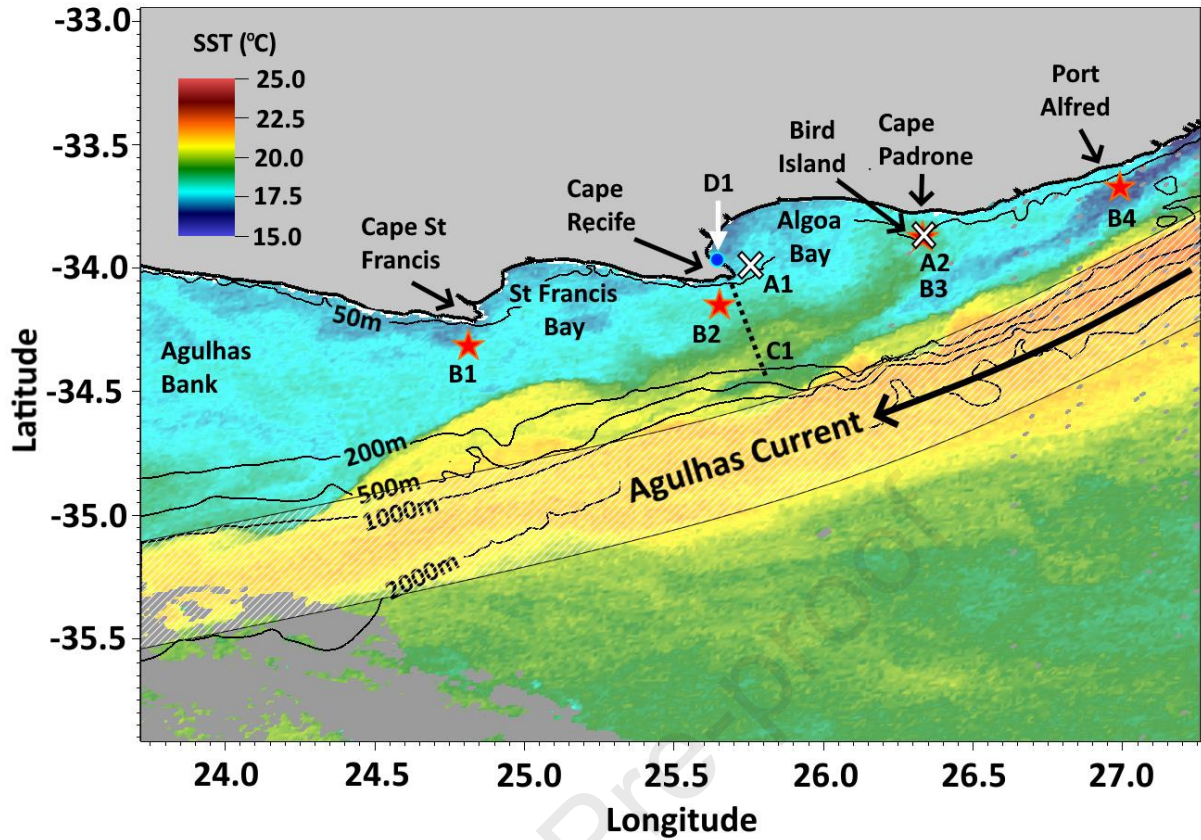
SST (ºC)
25.0
22.5
20.0
17.5
15.0

-33.0
-33.5
-34.0
-34.5
-35.0
-35.5

Latitude

Port Alfred
Bird Island
Cape Padrone
Cape Recife
D1
Algoa Bay
Cape St Francis
A1
A2
B3
B4
St Francis Bay
50m
B2
C1
Agulhas Bank
B1
200m
500m
1000m
2000m
Agulhas Current

Journal Pre-proof

24.0
24.5
25.0
25.5
26.0
26.5
27.0

Longitude